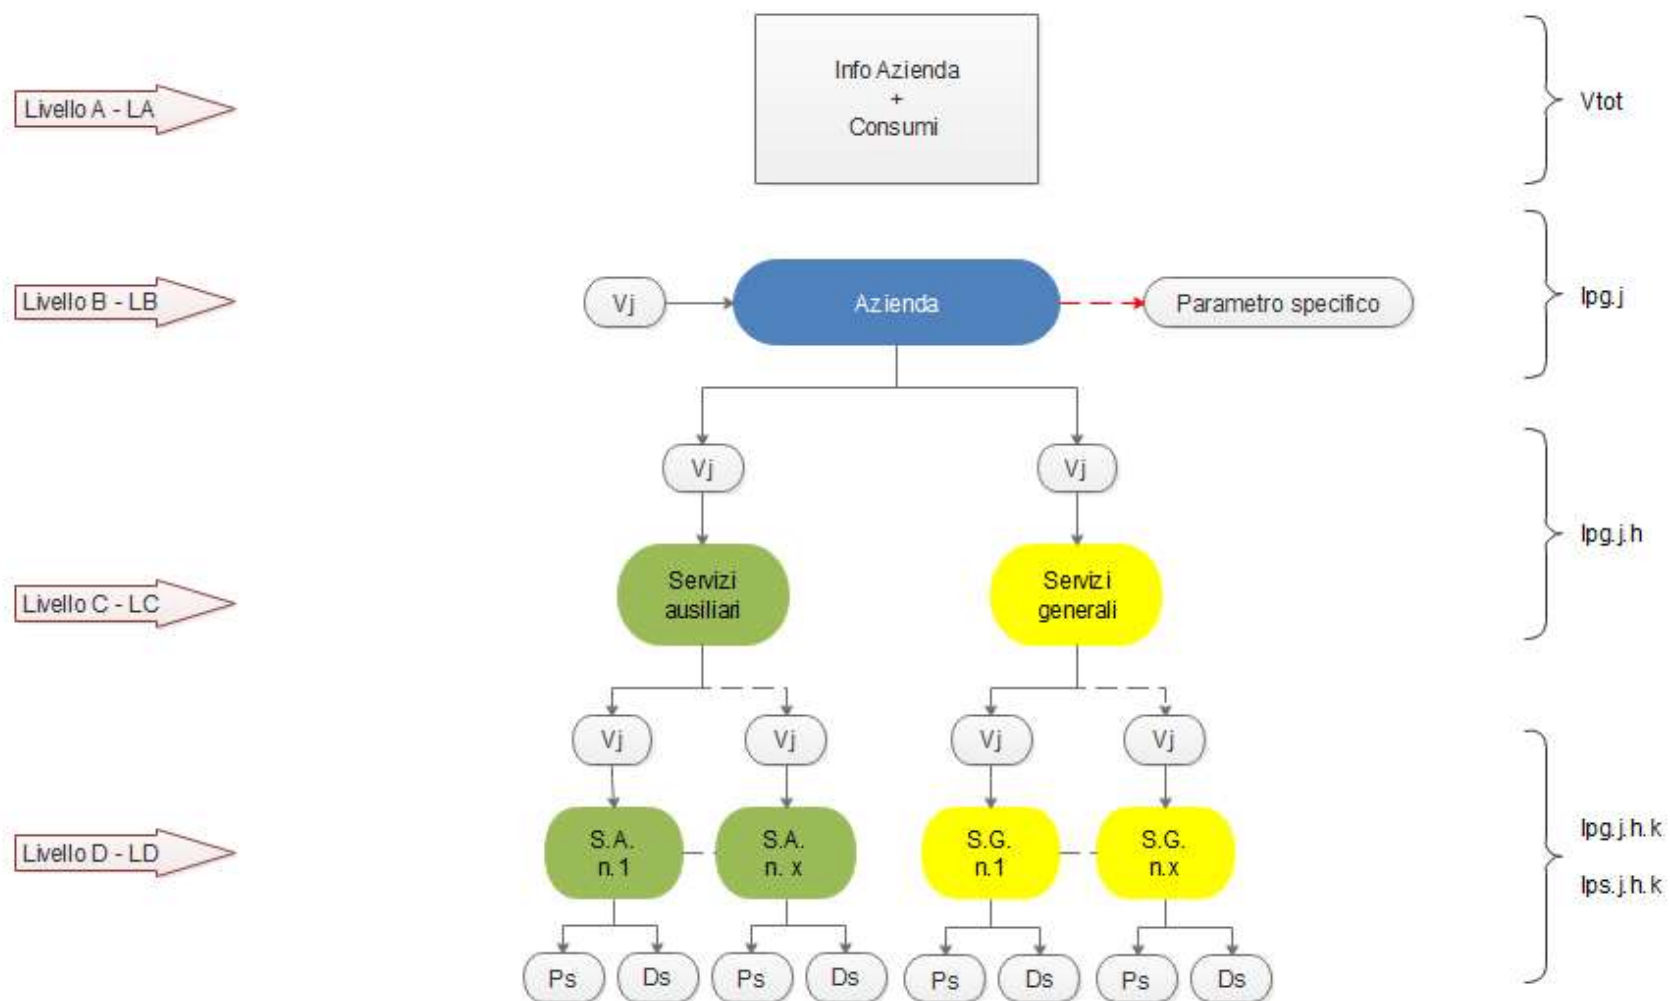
Livello A - LA

Info Azienda
+
Consumi

Vtot

Livello B - LB

Vj

Azienda

Parametro specifico

Ipg.j

Vj

Vj

Ipg.j.h

Livello C - LC

Servizi ausiliari

Servizi generali

Vj

Vj

Vj

Vj

Livello D - LD

S.A. n.1

S.A. n. x

S.G. n.1

S.G. n.x

Ipg.j.h.k

Ips.j.h.k

Ps

Ds

Ps

Ds

Ps

Ds

Ps

Ds